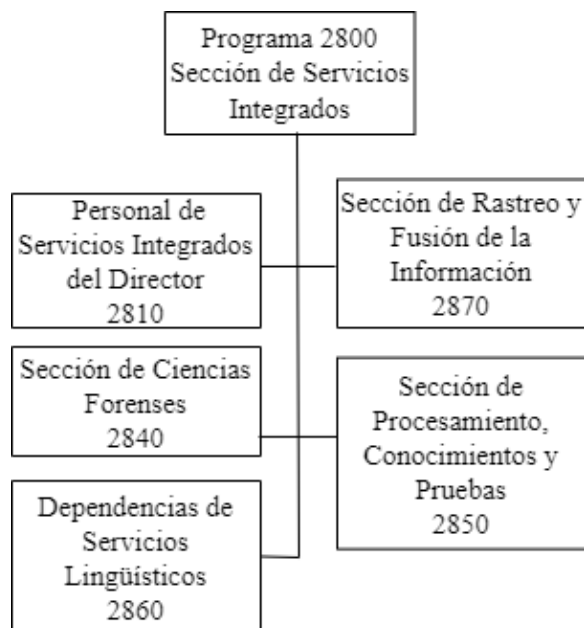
Programa 2800
Sección de Servicios Integrados

Personal de Servicios Integrados del Director
2810

Sección de Rastreo y Fusión de la Información
2870

Sección de Ciencias Forenses
2840

Sección de Procesamiento, Conocimientos y Pruebas
2850

Dependencias de Servicios Lingüísticos
2860